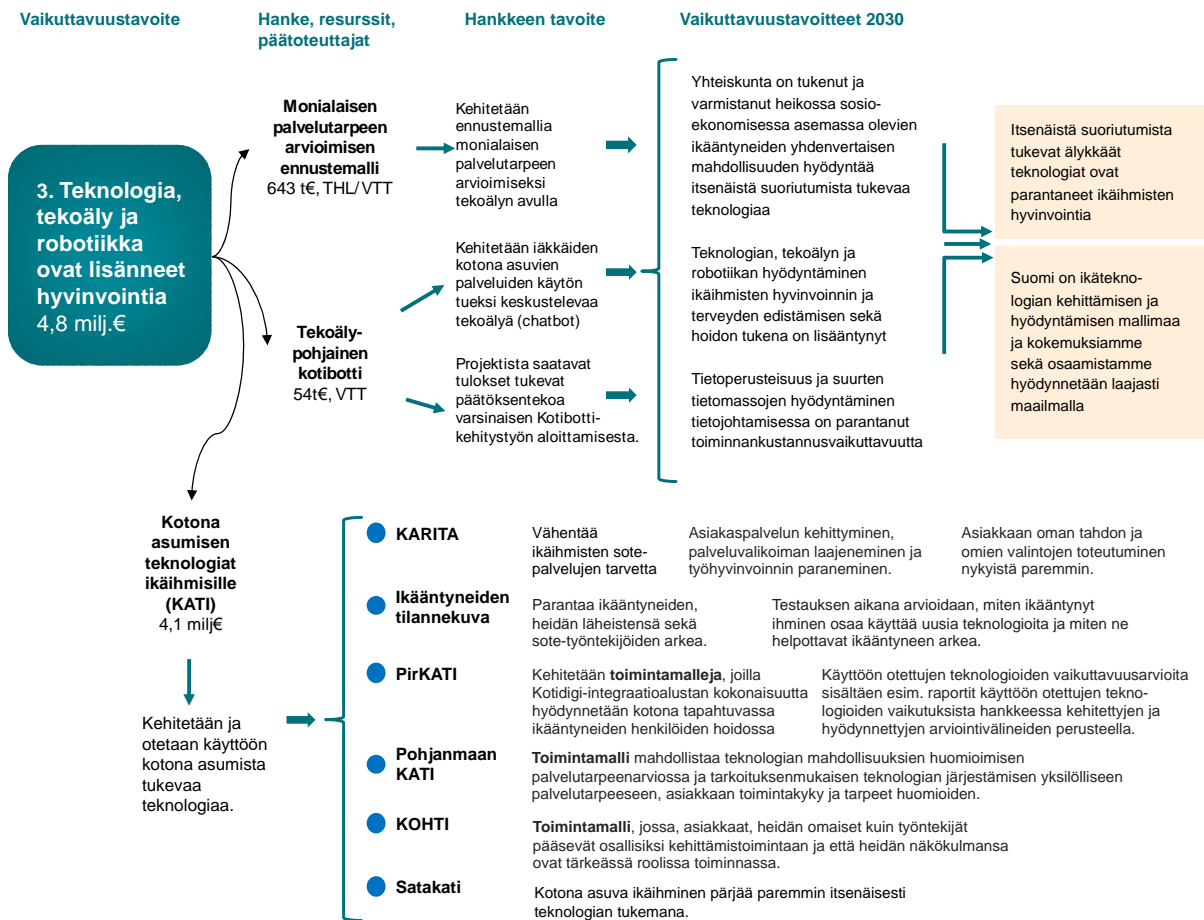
Vaikuttavuustavoite

Hanke, resurssit, päätoteuttajat

Hankkeen tavoite

Vaikuttavuustavoitteet 2030

3. Teknologia, tekoäly ja robotiikka ovat lisänneet hyvinvointia 4,8 milj.€

Monialaisen palvelutarpeen arvioimisen ennustemalli 643 t€, THL/ VTT

Kehitetään ennustemallia monialaisen palvelutarpeen arvioimiseksi tekoälyn avulla

Tekoälypohjainen kotibotti 54t€, VTT

Kehitetään iäkkäiden kotona asuvien palveluiden käytön tueksi keskustelevaa tekoälyä (chatbot)

Projektista saatavat tulokset tukevat päätöksentekoa varsinaisen Kotibottikehitystyön aloittamisesta.

Yhteiskunta on tukenut ja varmistanut heikossa sosioekonomisessa asemassa olevien ikääntyneiden yhdenvertaisen mahdollisuuden hyödyntää itsenäistä suoriutumista tukevaa teknologiaa

Teknologian, tekoälyn ja robotiikan hyödyntäminen ikäihmisten hyvinvoinnin ja terveyden edistämisen sekä hoidon tukena on lisääntynyt

Tietoperusteisuus ja suurten tietomassojen hyödyntäminen tietojohtamisessa on parantanut toiminnankustannusvaikuttavuutta

Itsenäistä suoriutumista tukevat älykkäät teknologiat ovat parantaneet ikäihmisten hyvinvointia

Suomi on ikäteknologian kehittämisen ja hyödyntämisen mallimaa ja kokemuksiamme sekä osaamistamme hyödynnetään laajasti maailmalla

Kotona asumisen teknologiat ikäihmisille (KATI) 4,1 milj€

Kehitetään ja otetaan käyttöön kotona asumista tukevaa teknologiaa.

KARITA

Vähentää ikäihmisten sotepalvelujen tarvetta

Asiakaspalvelun kehittyminen, palveluvalikoiman laajeneminen ja työhyvinvoinnin paraneminen.

Asiakkaan oman tahdon ja omien valintojen toteutuminen nykyistä paremmin.

Ikääntyneiden tilannekuva

Parantaa ikääntyneiden, heidän läheistensä sekä sote-työntekijöiden arkea.

Testauksen aikana arvioidaan, miten ikääntynyt ihminen osaa käyttää uusia teknologioita ja miten ne helpottavat ikääntyneen arkea.

PirKATI

Kehitetään toimintamalleja, joilla Kotidigi-integraatioalustan kokonaisuutta hyödynnetään kotona tapahtuvassa ikääntyneiden henkilöiden hoidossa

Käyttöön otettujen teknologioiden vaikuttavuusarvioita sisältäen esim. raportit käyttöön otettujen teknologioiden vaikutuksista hankkeessa kehitettyjen ja hyödynnettyjen arviointivälineiden perusteella.

Pohjanmaan KATI

Toimintamalli mahdollistaa teknologian mahdollisuuksien huomioimisen palvelutarpeenarviossa ja tarkoituksenmukaisen teknologian järjestämisen yksilölliseen palvelutarpeeseen, asiakkaan toimintakyky ja tarpeet huomioiden.

KOHTI

Toimintamalli, jossa, asiakkaat, heidän omaiset kuin työntekijät pääsevät osallisiksi kehittämistoimintaan ja että heidän näkökulmansa ovat tärkeässä roolissa toiminnassa.

Satakati

Kotona asuva ikäihminen pärjää paremmin itsenäisesti teknologian tukemana.